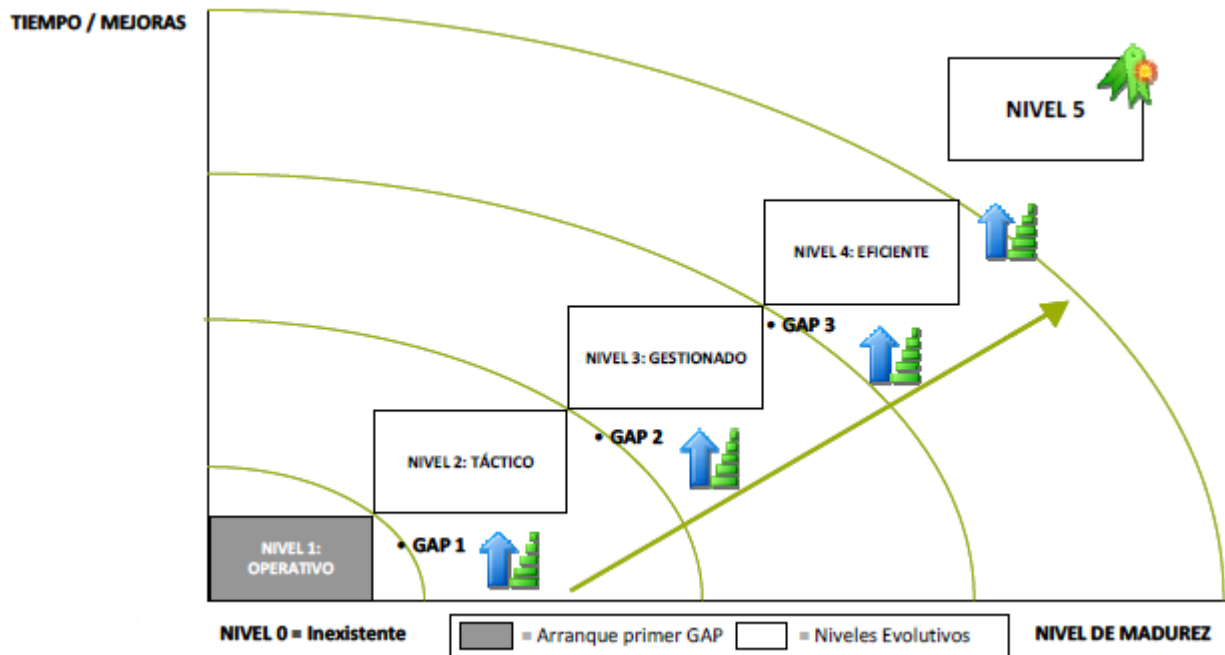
TIEMPO / MEJORAS

NIVEL 5

NIVEL 4: EFICIENTE

• GAP 3

NIVEL 3: GESTIONADO

• GAP 2

NIVEL 2: TÁCTICO

NIVEL 1: OPERATIVO

• GAP 1

NIVEL 0 = Inexistente

= Arranque primer GAP

= Niveles Evolutivos

NIVEL DE MADUREZ